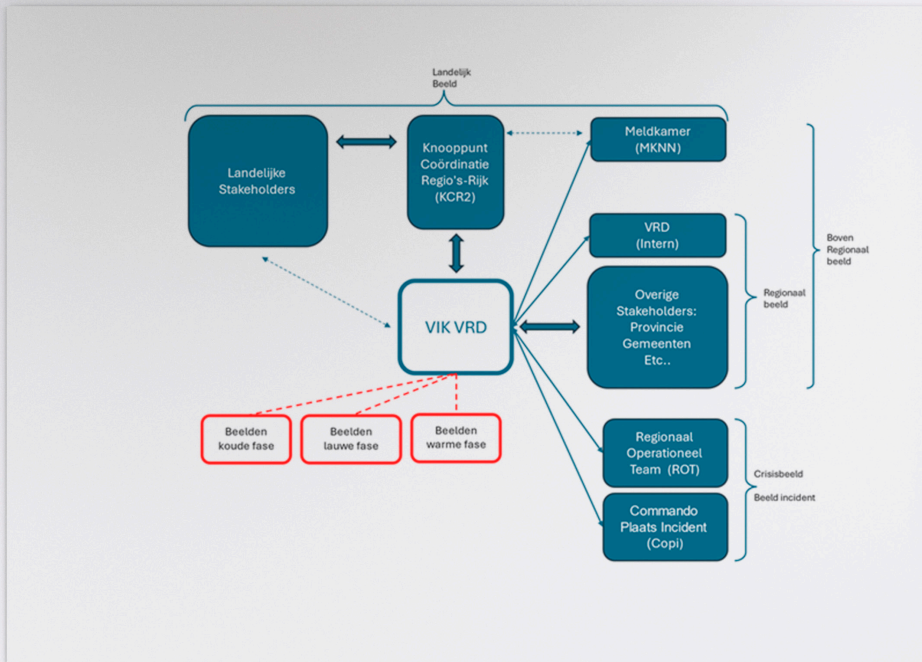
Landelijk Beeld

Landelijke Stakeholders

Knooppunt Coördinatie Regio's-Rijk (KCR2)

Meldkamer (MKNN)

VRD (Intern)

Overige Stakeholders: Provincie Gemeenten Etc..

Regionaal beeld

Boven Regionaal beeld

VIK VRD

Beelden koude fase

Beelden lauwe fase

Beelden warme fase

Regionaal Operationeel Team (ROT)

Commando Plaats Incident (Copi)

Crisisbeeld

Beeld incident